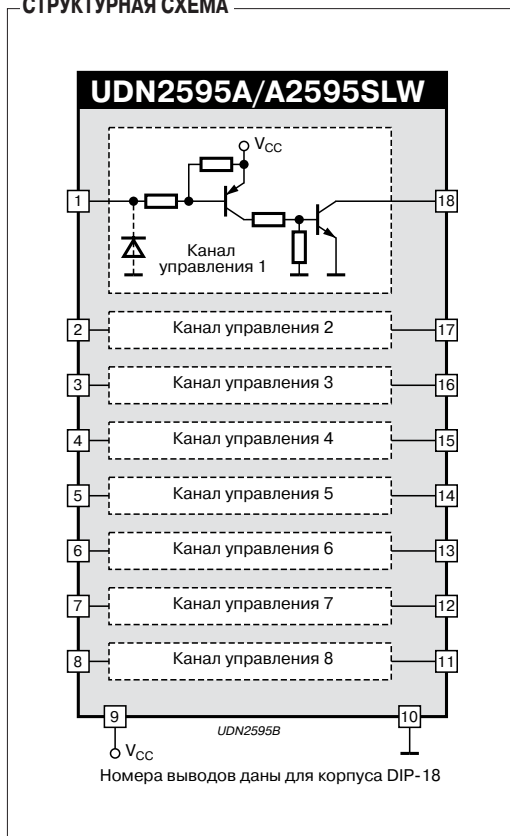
СТРУКТУРНАЯ СХЕМА

UDN2595A/A2595SLW

$V_{CC}$

1

18

Канал управления 1

2 Канал управления 2 17

3 Канал управления 3 16

4 Канал управления 4 15

5 Канал управления 5 14

6 Канал управления 6 13

7 Канал управления 7 12

8 Канал управления 8 11

9

10

UDN2595B

$V_{CC}$

Номера выводов даны для корпуса DIP-18